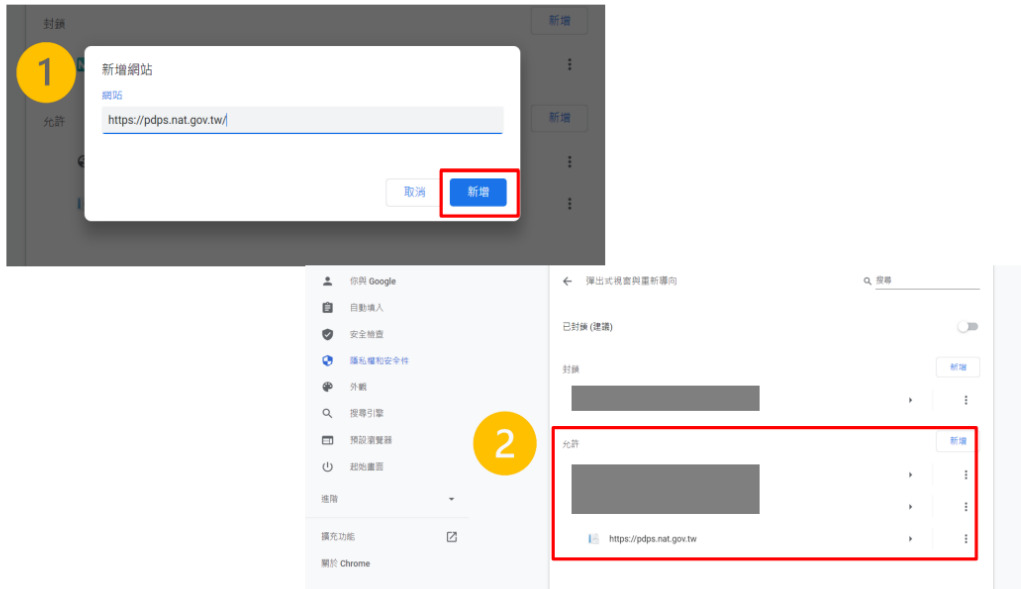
封鎖

新增

1

新增網站

網站

https://pdps.nat.gov.tw/

允許

新增

取消

新增

你與 Google

自動填入

安全檢查

隱私權和安全性

外觀

搜尋引擎

預設瀏覽器

起始畫面

進階

擴充功能

關於 Chrome

彈出式視窗與重新導向

搜尋

已封鎖 (建議)

封鎖

新增

2

允許

新增

https://pdps.nat.gov.tw